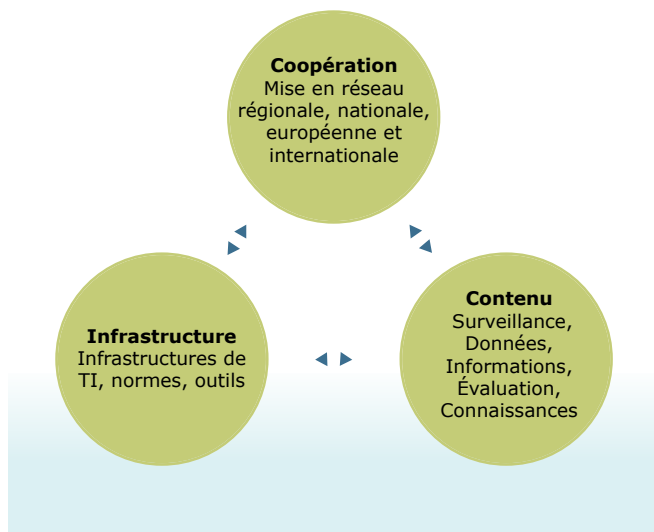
**Coopération**
Mise en réseau régionale, nationale, européenne et internationale

**Infrastructure**
Infrastructures de TI, normes, outils

**Contenu**
Surveillance, Données, Informations, Évaluation, Connaissances